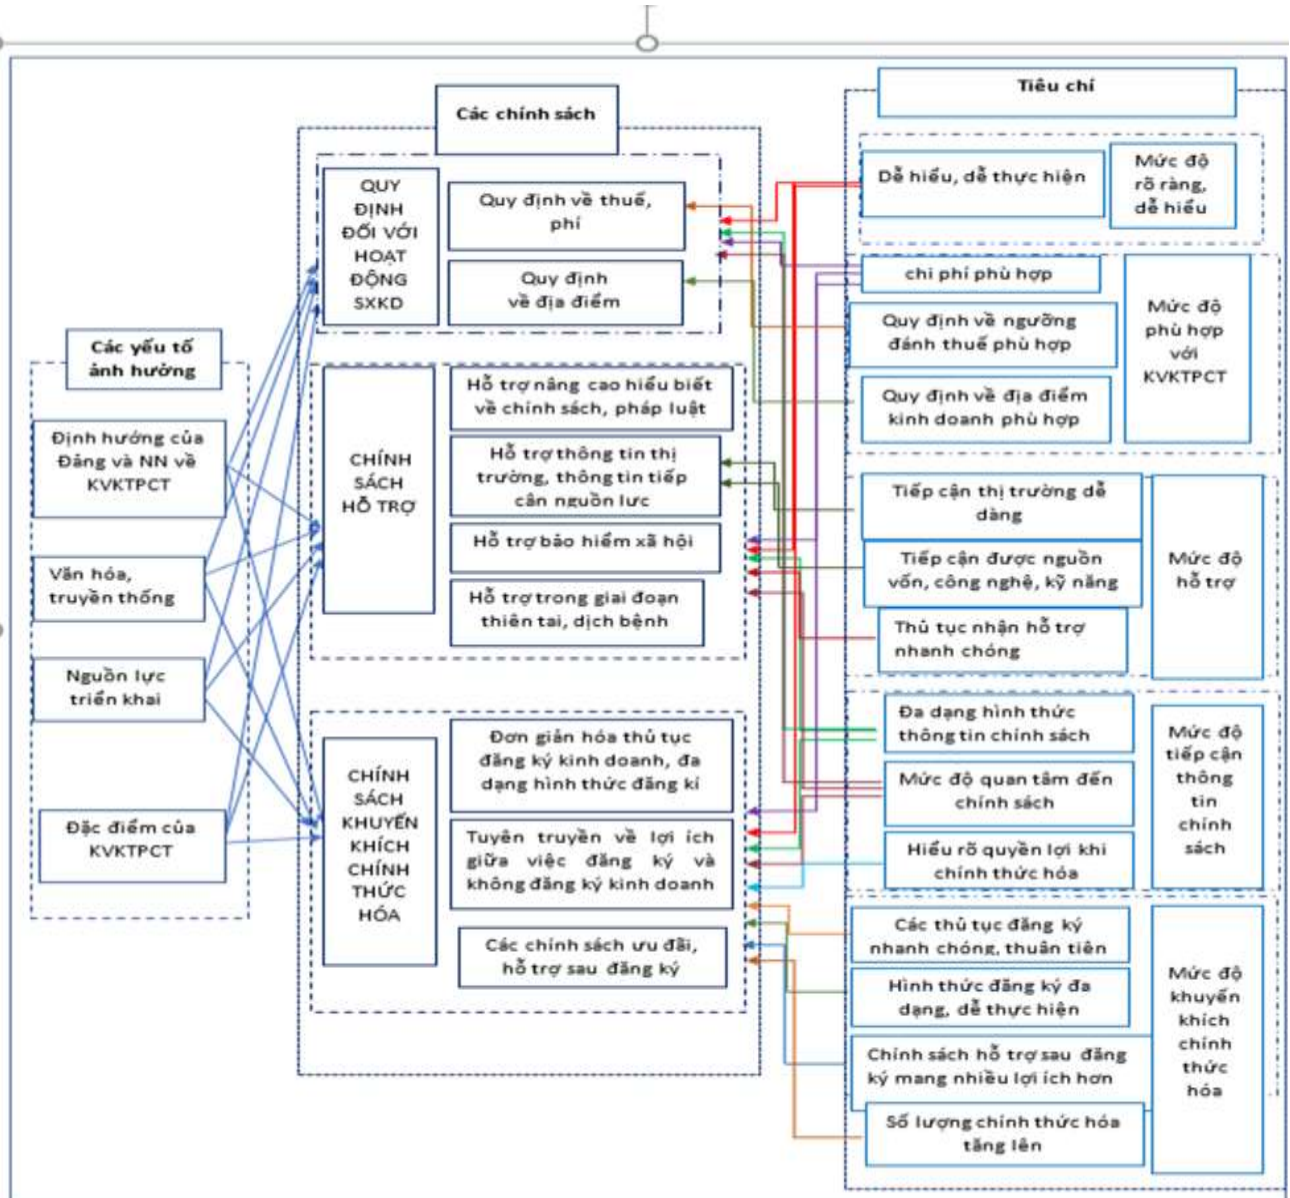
Các chính sách

Tiêu chí

QUY ĐỊNH ĐỐI VỚI HOẠT ĐỘNG SXKD

Quy định về thuế, phí

Quy định về địa điểm

Dễ hiểu, dễ thực hiện

Mức độ rõ ràng, dễ hiểu

chi phí phù hợp

Quy định về ngưỡng đánh thuế phù hợp

Quy định về địa điểm kinh doanh phù hợp

Mức độ phù hợp với KVKTPCT

Các yếu tố ảnh hưởng

Định hướng của Đảng và NN về KVKTPCT

Văn hóa, truyền thống

Nguồn lực triển khai

Đặc điểm của KVKTPCT

CHÍNH SÁCH HỖ TRỢ

Hỗ trợ nâng cao hiểu biết về chính sách, pháp luật

Hỗ trợ thông tin thị trường, thông tin tiếp cận nguồn lực

Hỗ trợ bảo hiểm xã hội

Hỗ trợ trong giai đoạn thiên tai, dịch bệnh

Tiếp cận thị trường dễ dàng

Tiếp cận được nguồn vốn, công nghệ, kỹ năng

Thủ tục nhận hỗ trợ nhanh chóng

Mức độ hỗ trợ

CHÍNH SÁCH KHUYẾN KHÍCH CHÍNH THỨC HÓA

Đơn giản hóa thủ tục đăng ký kinh doanh, đa dạng hình thức đăng kí

Tuyên truyền về lợi ích giữa việc đăng ký và không đăng ký kinh doanh

Các chính sách ưu đãi, hỗ trợ sau đăng ký

Đa dạng hình thức thông tin chính sách

Mức độ quan tâm đến chính sách

Hiểu rõ quyền lợi khi chính thức hóa

Mức độ tiếp cận thông tin chính sách

Các thủ tục đăng ký nhanh chóng, thuận tiện

Hình thức đăng ký đa dạng, dễ thực hiện

Chính sách hỗ trợ sau đăng ký mang nhiều lợi ích hơn

Số lượng chính thức hóa tăng lên

Mức độ khuyến khích chính thức hóa